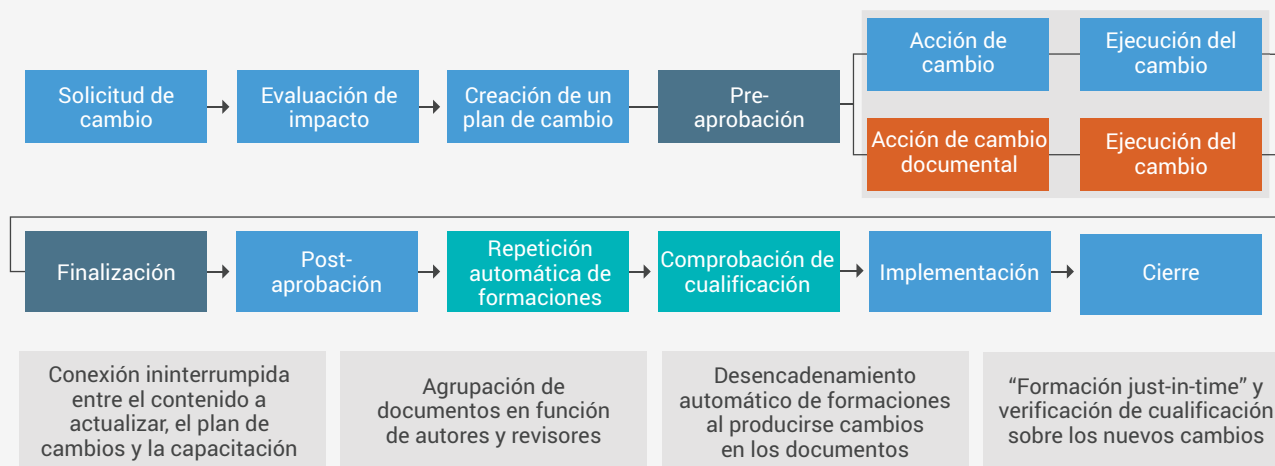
Solicitud de cambio

Evaluación de impacto

Creación de un plan de cambio

Pre-aprobación

Acción de cambio

Ejecución del cambio

Acción de cambio documental

Ejecución del cambio

Finalización

Post-aprobación

Repetición automática de formaciones

Comprobación de cualificación

Implementación

Cierre

Conexión ininterrumpida entre el contenido a actualizar, el plan de cambios y la capacitación

Agrupación de documentos en función de autores y revisores

Desencadenamiento automático de formaciones al producirse cambios en los documentos

“Formación just-in-time” y verificación de cualificación sobre los nuevos cambios